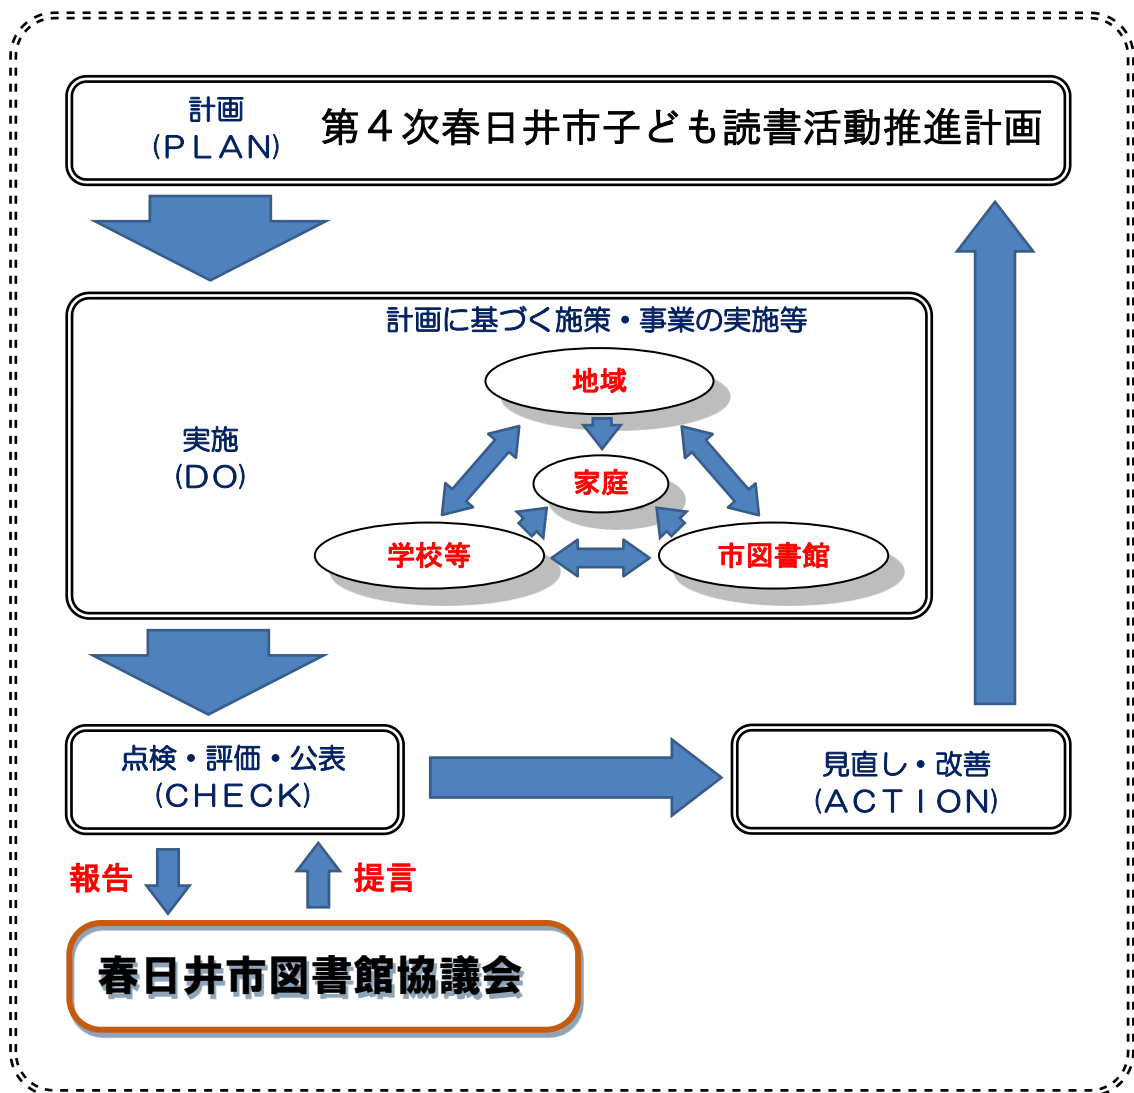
計画
(PLAN)

第４次春日井市子ども読書活動推進計画

実施
(DO)

計画に基づく施策・事業の実施等

地域

家庭

学校等

市図書館

点検・評価・公表
(CHECK)

見直し・改善
(ACTION)

報告

提言

春日井市図書館協議会